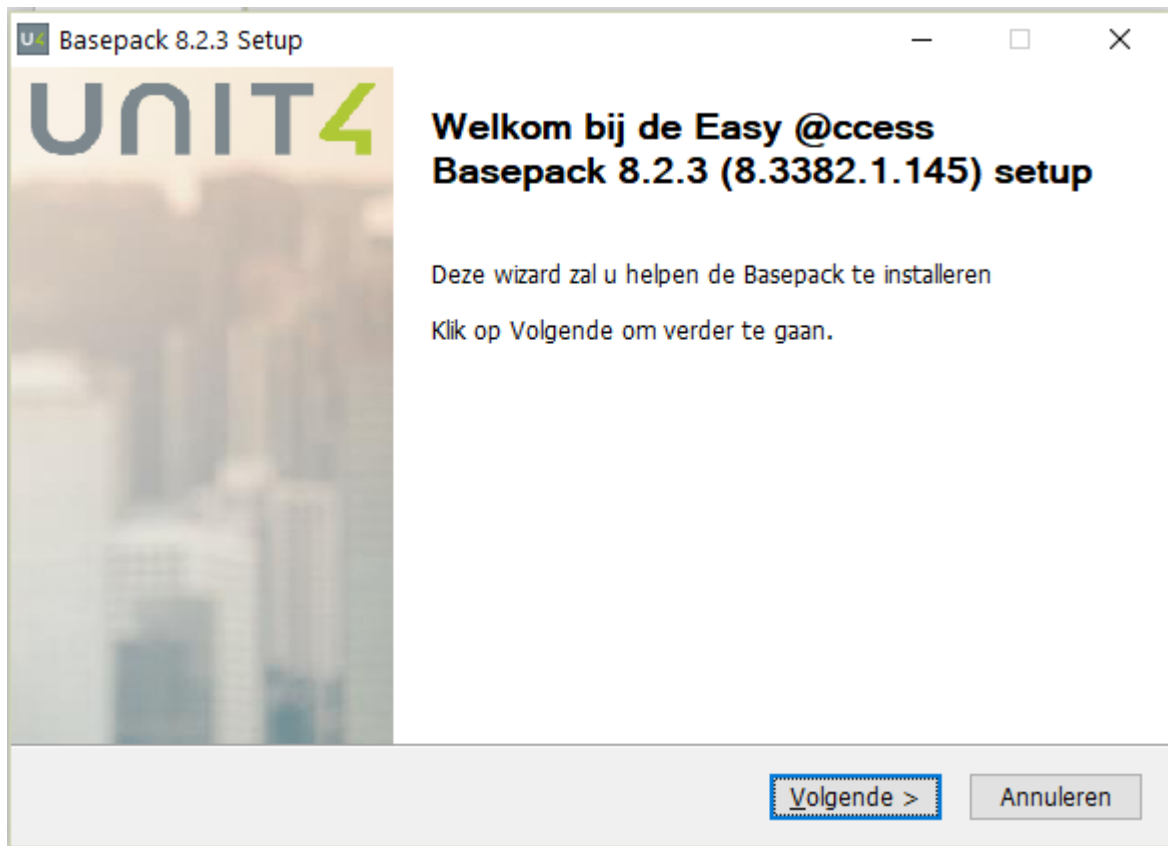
U4 Basepack 8.2.3 Setup

UNIT4

Welkom bij de Easy @ccess Basepack 8.2.3 (8.3382.1.145) setup

Deze wizard zal u helpen de Basepack te installeren

Klik op Volgende om verder te gaan.

Volgende >

Annuleren